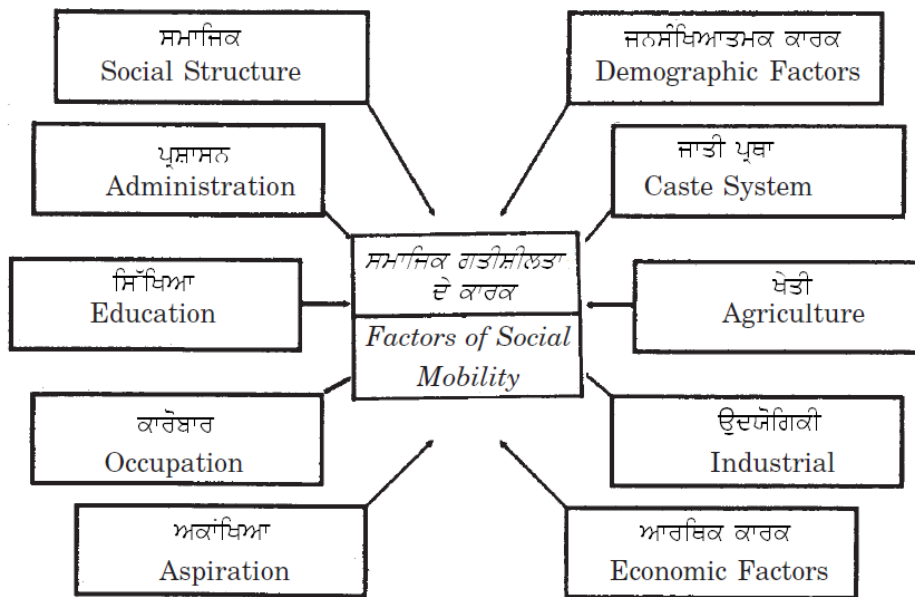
ਸਮਾਜਿਕ
Social Structure

ਜਨਸੰਖਿਆਤਮਕ ਕਾਰਕ
Demographic Factors

ਪ੍ਰਸ਼ਾਸਨ
Administration

ਜਾਤੀ ਪ੍ਰਥਾ
Caste System

ਸਮਾਜਿਕ ਗਤੀਸ਼ੀਲਤਾ ਦੇ ਕਾਰਕ
Factors of Social Mobility

ਸਿੱਖਿਆ
Education

ਖੇਤੀ
Agriculture

ਕਾਰੋਬਾਰ
Occupation

ਉਦਯੋਗਿਕੀ
Industrial

ਅਕਾਂਖਿਆ
Aspiration

ਆਰਥਿਕ ਕਾਰਕ
Economic Factors